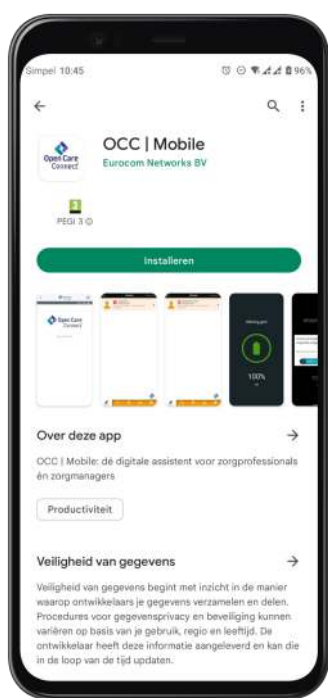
Simpel 10:45

96%

OCC | Mobile

Eurocom Networks BV

Open Care Connect

3

PEGI 3

Installeren

Open Care Connect

100%

Over deze app

OCC | Mobile: dé digitale assistent voor zorgprofessionals én zorgmanagers

Productiviteit

Veiligheid van gegevens

Veiligheid van gegevens begint met inzicht in de manier waarop ontwikkelaars je gegevens verzamelen en delen. Procedures voor gegevensprivacy en beveiliging kunnen variëren op basis van je gebruik, regio en leeftijd. De ontwikkelaar heeft deze informatie aangeleverd en kan die in de loop van de tijd updaten.